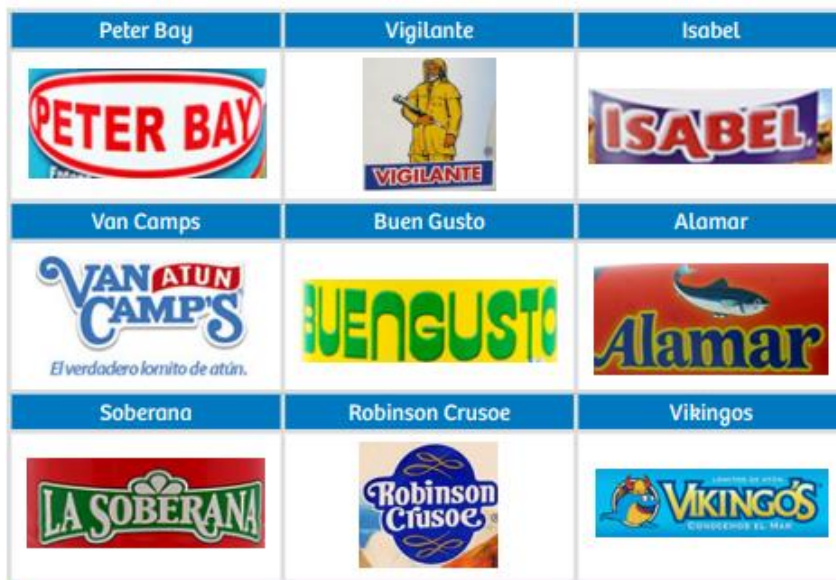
| Peter Bay | Vigilante | Isabel |
|---|---|---|
| PETER BAY | VIGILANTE | ISABEL |
| **Van Camps** | **Buen Gusto** | **Alamar** |
| VAN CAMP'S ATUN El verdadero lomito de atún. | BUENGUSTO | Alamar |
| **Soberana** | **Robinson Crusoe** | **Vikingos** |
| LA SOBERANA | Robinson Crusoe | LOMITOS DE ATÚN VIKINGOS CONOCEMOS EL MAR |